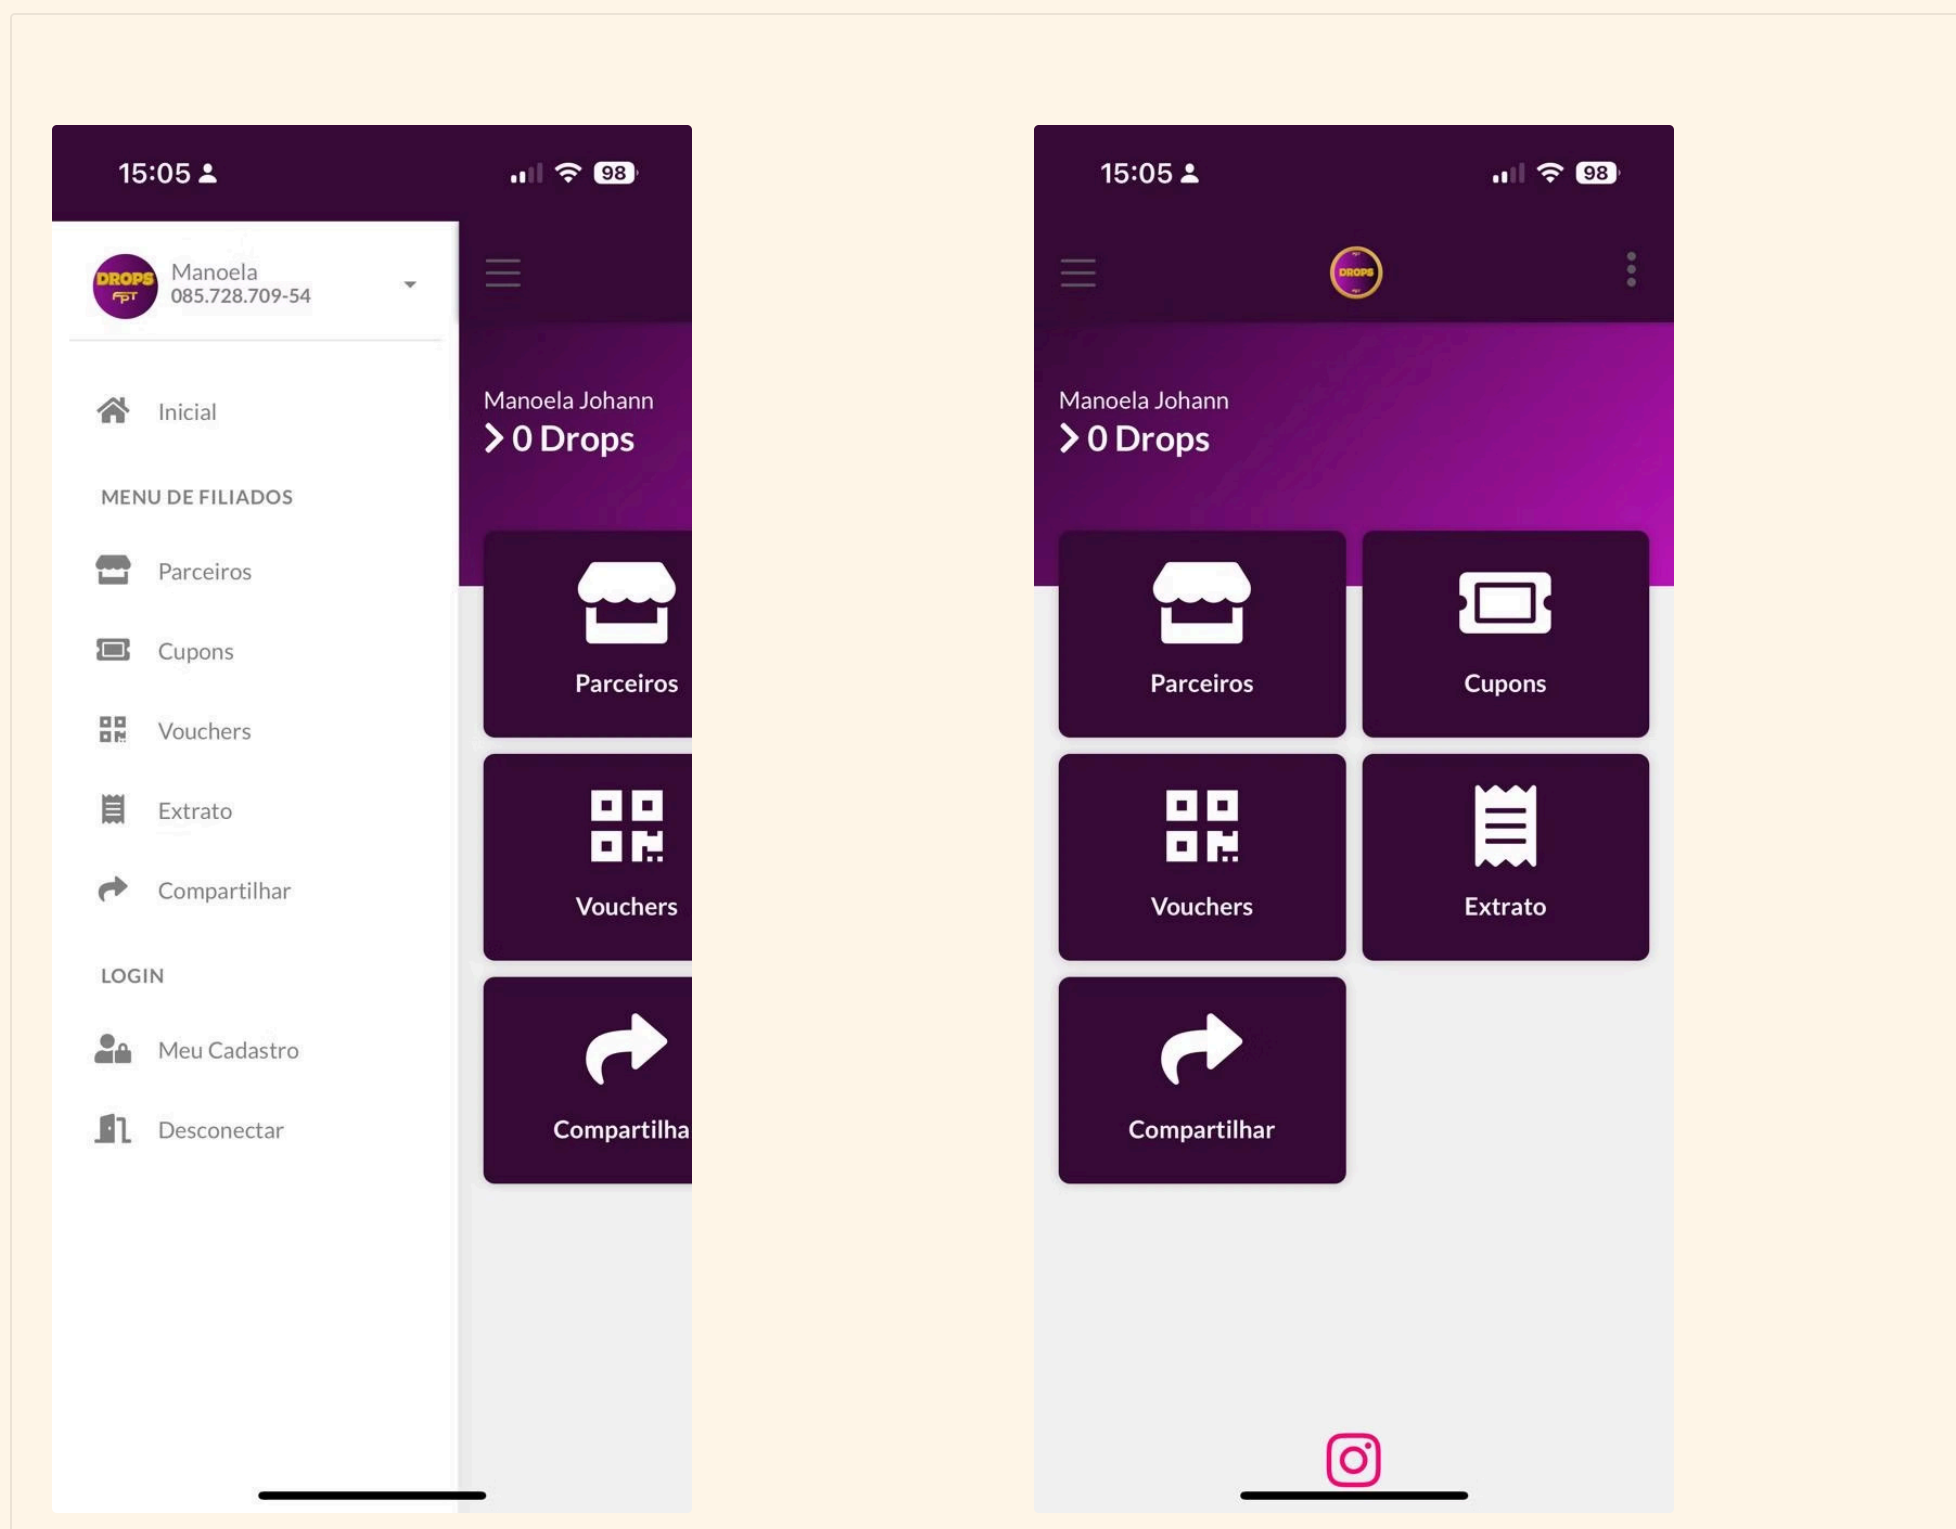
15:05

98

DROPS
FPT

Manoela
085.728.709-54

Inicial

MENU DE FILIADOS

Parceiros

Cupons

Vouchers

Extrato

Compartilhar

LOGIN

Meu Cadastro

Desconectar

Manoela Johann
> 0 Drops

Parceiros

Vouchers

Compartilha

15:05

98

DROPS

Manoela Johann
> 0 Drops

Parceiros

Cupons

Vouchers

Extrato

Compartilhar